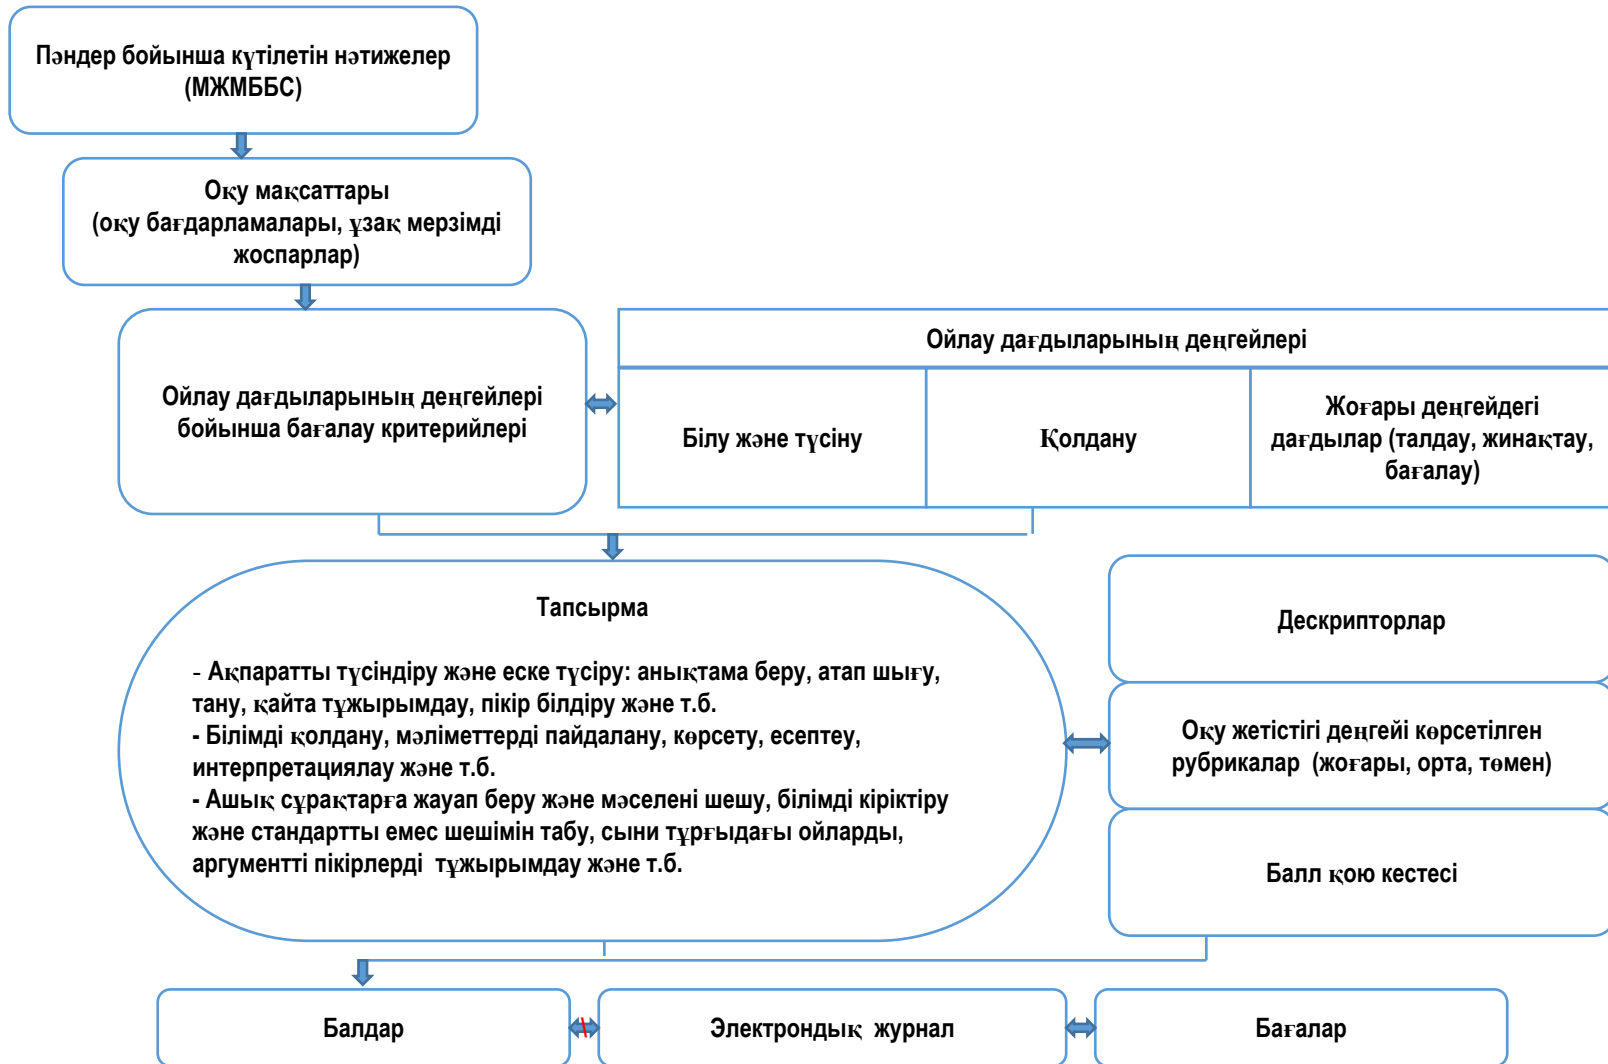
Пәндер бойынша күтілетін нәтижелер (МЖМББС)

Оқу мақсаттары (оқу бағдарламалары, ұзақ мерзімді жоспарлар)

Ойлау дағдыларының деңгейлері бойынша бағалау критерийлері

Ойлау дағдыларының деңгейлері

| Білу және түсіну | Қолдану | Жоғары деңгейдегі дағдылар (талдау, жинақтау, бағалау) |
|---|---|---|

Тапсырма

- Ақпаратты түсіндіру және еске түсіру: анықтама беру, атап шығу, тану, қайта тұжырымдау, пікір білдіру және т.б.
- Білімді қолдану, мәліметтерді пайдалану, көрсету, есептеу, интерпретациялау және т.б.
- Ашық сұрақтарға жауап беру және мәселені шешу, білімді кіріктіру және стандартты емес шешімін табу, сыни тұрғыдағы ойларды, аргументті пікірлерді тұжырымдау және т.б.

Дескрипторлар

Оқу жетістігі деңгейі көрсетілген рубрикалар (жоғары, орта, төмен)

Балл қою кестесі

Балдар

Электрондық журнал

Бағалар